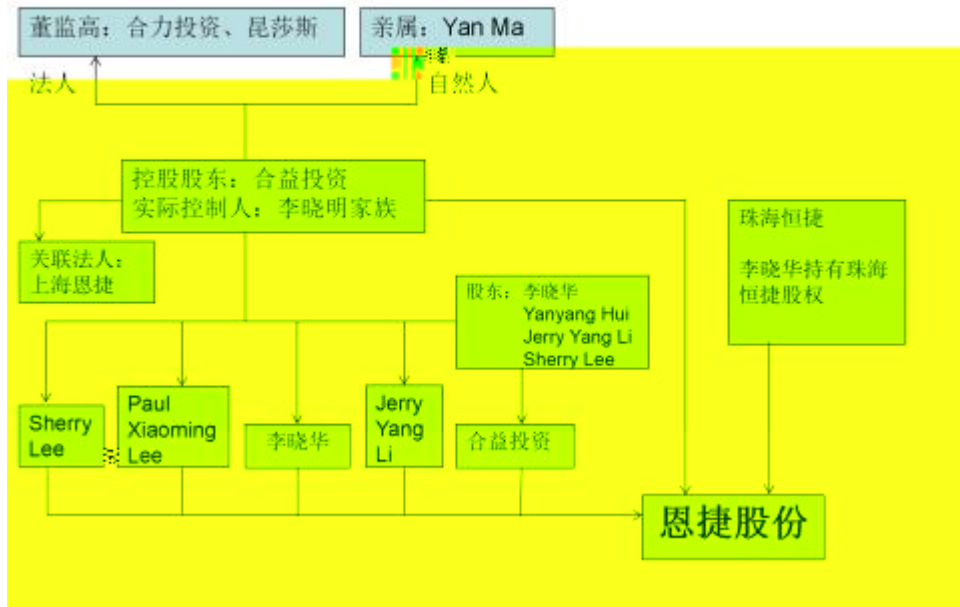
董监高：合力投资、昆莎斯

亲属：Yan Ma

法人

自然人

控股股东：合益投资
实际控制人：李晓明家族

关联法人：
上海恩捷

股东：李晓华
Yanyang Hui
Jerry Yang Li
Sherry Lee

珠海恒捷

李晓华持有珠海恒捷股权

Sherry Lee

Paul Xiaoming Lee

李晓华

Jerry Yang Li

合益投资

恩捷股份